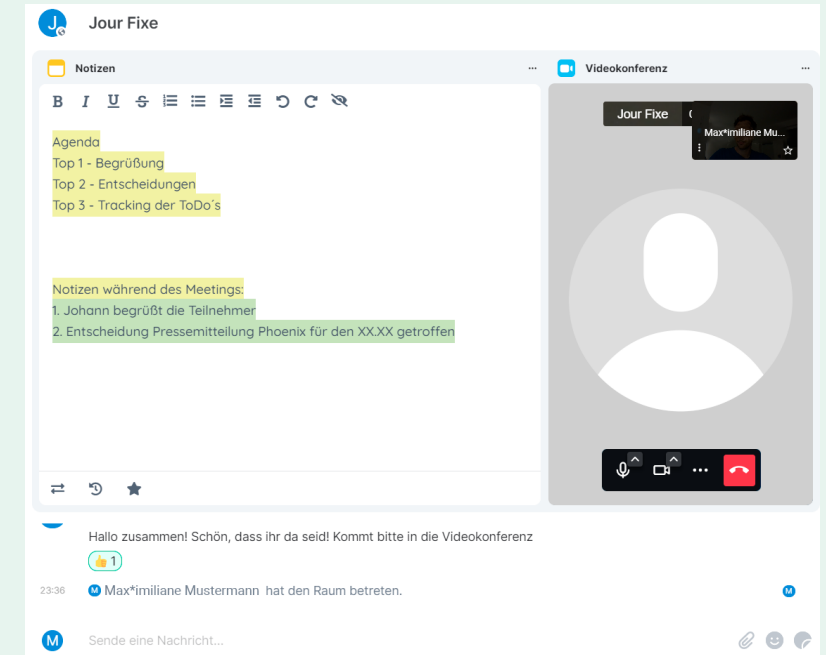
J Jour Fixe

Notizen ···

B I U S

Agenda
Top 1 - Begrüßung
Top 2 - Entscheidungen
Top 3 - Tracking der ToDo´s

Notizen während des Meetings:
1. Johann begrüßt die Teilnehmer
2. Entscheidung Pressemitteilung Phoenix für den XX.XX getroffen

Videokonferenz ···

Jour Fixe

Max*imiliane Mu...

Hallo zusammen! Schön, dass ihr da seid! Kommt bitte in die Videokonferenz

👍 1

23:36 M Max*imiliane Mustermann hat den Raum betreten. M

M Sende eine Nachricht...